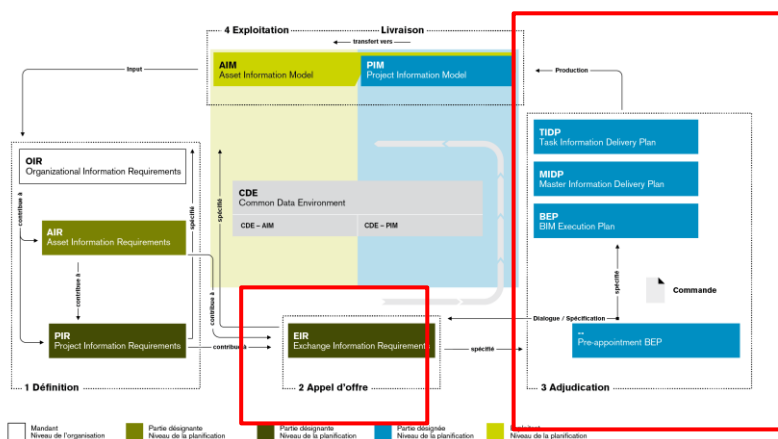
4 Exploitation — Livraison

transfert vers

AIM
Asset Information Model

PIM
Project Information Model

Input

Production

1 Définition

OIR
Organizational Information Requirements

contribue à

spécifie

AIR
Asset Information Requirements

contribue à

PIR
Project Information Requirements

contribue à

CDE
Common Data Environment

CDE – AIM

CDE – PIM

spécifie

contribue à

TIDP
Task Information Delivery Plan

MIDP
Master Information Delivery Plan

BEP
BIM Execution Plan

spécifie

Commande

Dialogue / Spécification

EIR
Exchange Information Requirement

spécifie

Pre-appointment BEP

2 Appel d'offre

3 Adjudication

Mandant
Niveau de l'organisation

Partie désignante
Niveau de la planification

Partie désignante
Niveau de la planification

Partie désignée
Niveau de la planification

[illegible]
Niveau de la planification